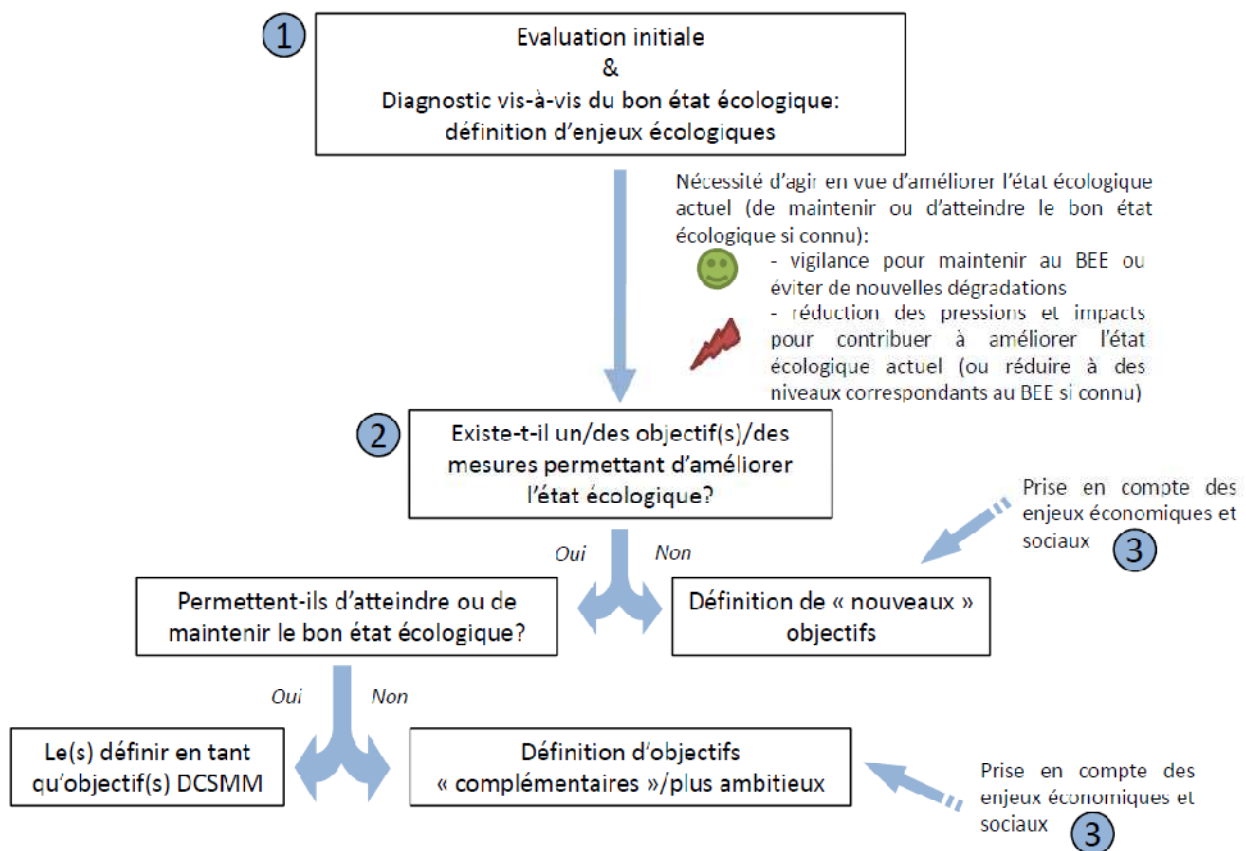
1

Evaluation initiale
&
Diagnostic vis-à-vis du bon état écologique: définition d'enjeux écologiques

Nécessité d'agir en vue d'améliorer l'état écologique actuel (de maintenir ou d'atteindre le bon état écologique si connu):
- vigilance pour maintenir au BEE ou éviter de nouvelles dégradations
- réduction des pressions et impacts pour contribuer à améliorer l'état écologique actuel (ou réduire à des niveaux correspondants au BEE si connu)

2

Existe-t-il un/des objectif(s)/des mesures permettant d'améliorer l'état écologique?

Prise en compte des enjeux économiques et sociaux

3

Oui

Non

Permettent-ils d'atteindre ou de maintenir le bon état écologique?

Définition de « nouveaux » objectifs

Oui

Non

Le(s) définir en tant qu'objectif(s) DCSMM

Définition d'objectifs « complémentaires »/plus ambitieux

Prise en compte des enjeux économiques et sociaux

3